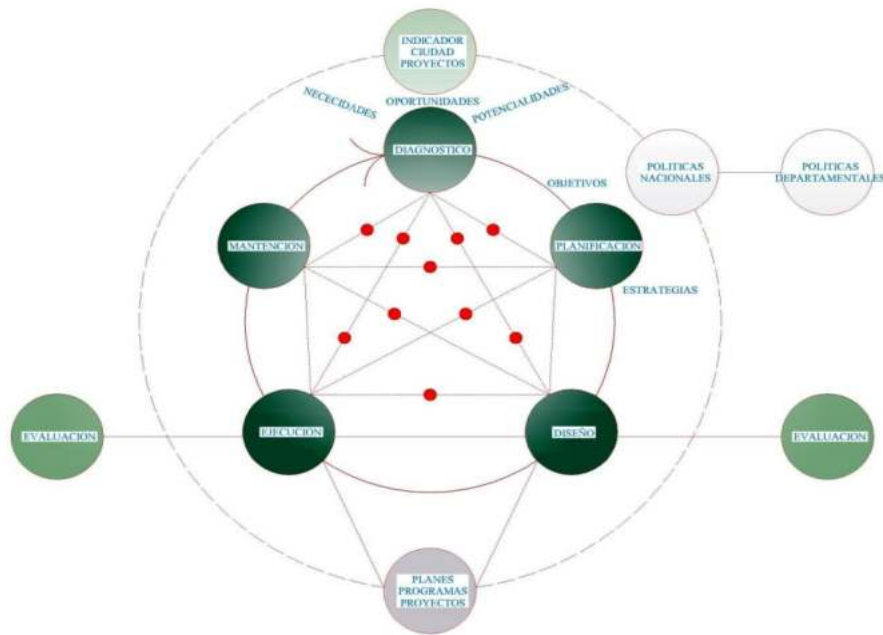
INDICADOR
CIUDAD
PROYECTOS

NECECIDADES

OPORTUNIDADES

POTENCIALIDADES

DIAGNOSTICO

OBJETIVOS

POLITICAS
NACIONALES

POLITICAS
DEPARTAMENTALES

MANTENCION

PLANIFICACION

ESTRATEGIAS

EVALUACION

EJECUCION

DISEÑO

EVALUACION

PLANES
PROGRAMAS
PROYECTOS